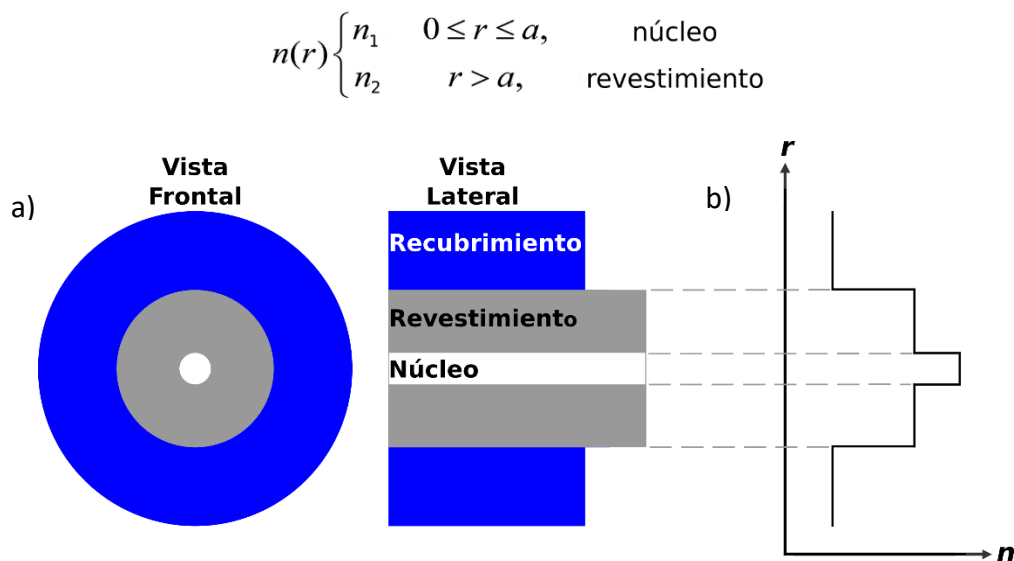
$n(r)\begin{cases} n_1 & 0 \le r \le a, \quad \text{núcleo} \\ n_2 & r > a, \quad \text{revestimiento} \end{cases}$

a)

Vista Frontal

Vista Lateral

Recubrimiento

Revestimiento

Núcleo

b)

$r$

$n$